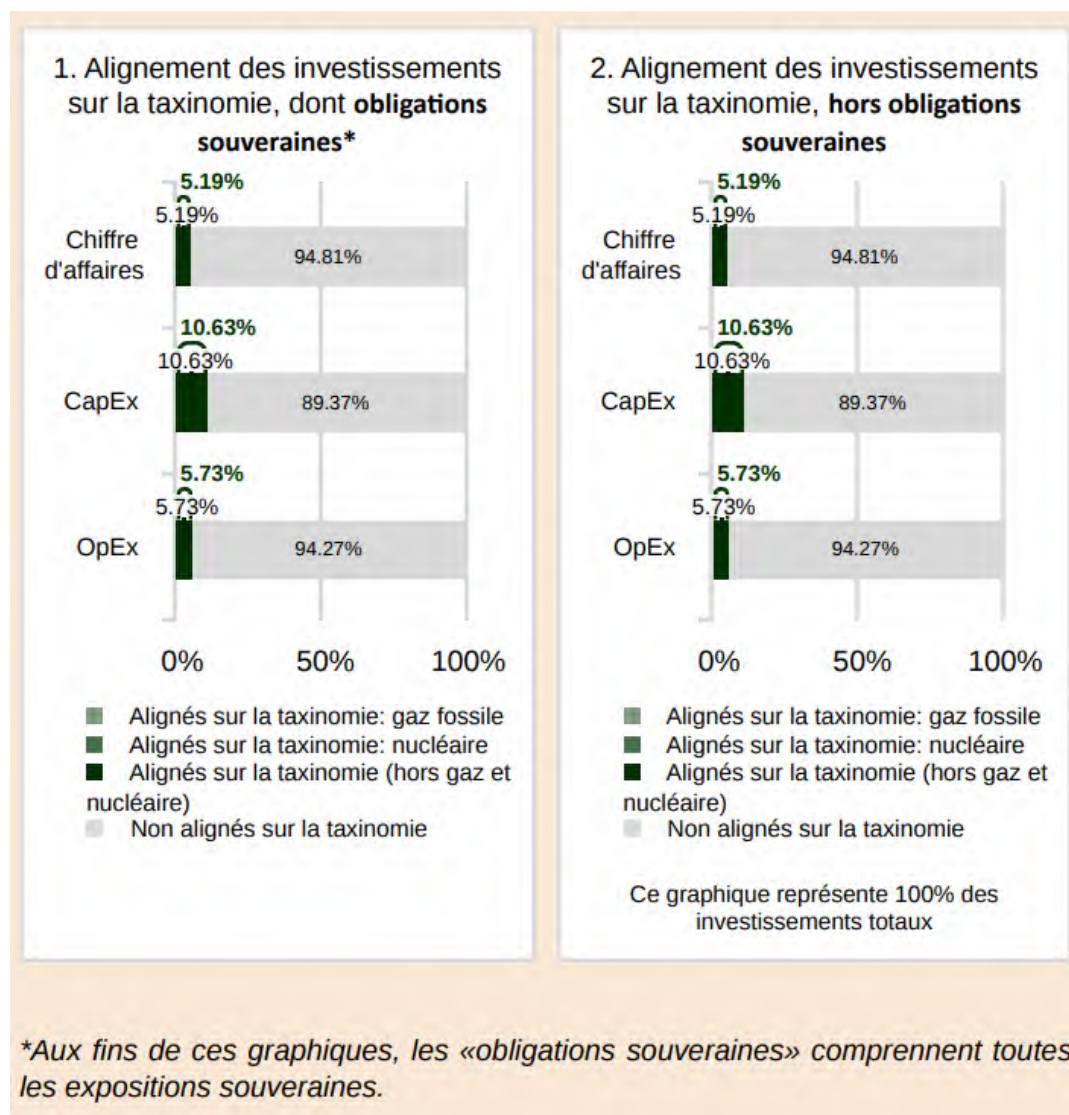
1. Alignement des investissements sur la taxinomie, dont **obligations souveraines***

5.19%
5.19%
Chiffre d'affaires
94.81%
10.63%
10.63%
CapEx
89.37%
5.73%
5.73%
OpEx
94.27%

0% 50% 100%

Alignés sur la taxinomie: gaz fossile
Alignés sur la taxinomie: nucléaire
Alignés sur la taxinomie (hors gaz et nucléaire)
Non alignés sur la taxinomie

2. Alignement des investissements sur la taxinomie, **hors obligations souveraines**

5.19%
5.19%
Chiffre d'affaires
94.81%
10.63%
10.63%
CapEx
89.37%
5.73%
5.73%
OpEx
94.27%

0% 50% 100%

Alignés sur la taxinomie: gaz fossile
Alignés sur la taxinomie: nucléaire
Alignés sur la taxinomie (hors gaz et nucléaire)
Non alignés sur la taxinomie

Ce graphique représente 100% des investissements totaux

*Aux fins de ces graphiques, les «obligations souveraines» comprennent toutes les expositions souveraines.